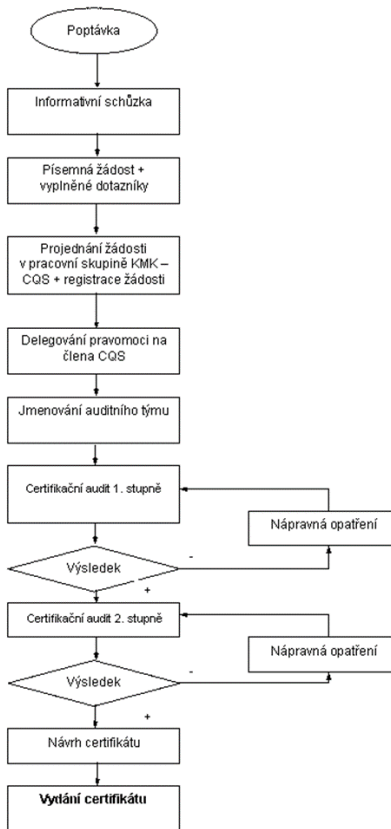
Poptávka

Informativní schůzka

Písemná žádost + vyplněné dotazníky

Projednání žádosti v pracovní skupině KMK – CQS + registrace žádosti

Delegování pravomoci na člena CQS

Jmenování auditního týmu

Certifikační audit 1. stupně

Nápravná opatření

Výsledek

-

+

Certifikační audit 2. stupně

Nápravná opatření

Výsledek

-

+

Návrh certifikátu

Vydání certifikátu